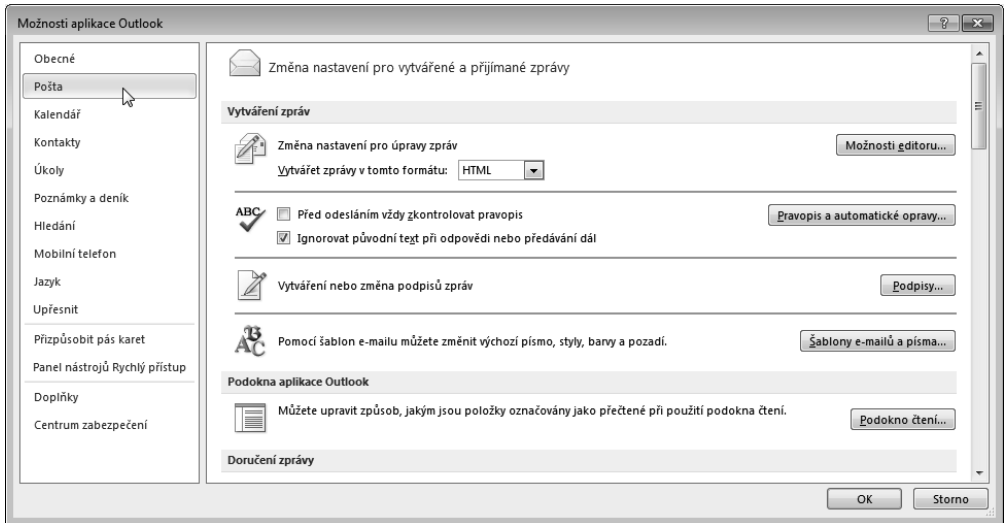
Možnosti aplikace Outlook

Obecné
Pošta
Kalendář
Kontakty
Úkoly
Poznámky a deník
Hledání
Mobilní telefon
Jazyk
Upřesnit
Přizpůsobit pás karet
Panel nástrojů Rychlý přístup
Doplňky
Centrum zabezpečení

Změna nastavení pro vytvářené a přijímané zprávy

Vytváření zpráv

Změna nastavení pro úpravy zpráv
Možnosti editoru...
Vytvářet zprávy v tomto formátu: HTML

ABC
Před odesláním vždy zkontrolovat pravopis
Pravopis a automatické opravy...
Ignorovat původní text při odpovědi nebo předávání dál

Vytváření nebo změna podpisů zpráv
Podpisy...

AB C
Pomocí šablon e-mailu můžete změnit výchozí písmo, styly, barvy a pozadí.
Šablony e-mailů a písma...

Podokna aplikace Outlook

Můžete upravit způsob, jakým jsou položky označovány jako přečtené při použití podokna čtení.
Podokno čtení...

Doručení zprávy

OK
Storno